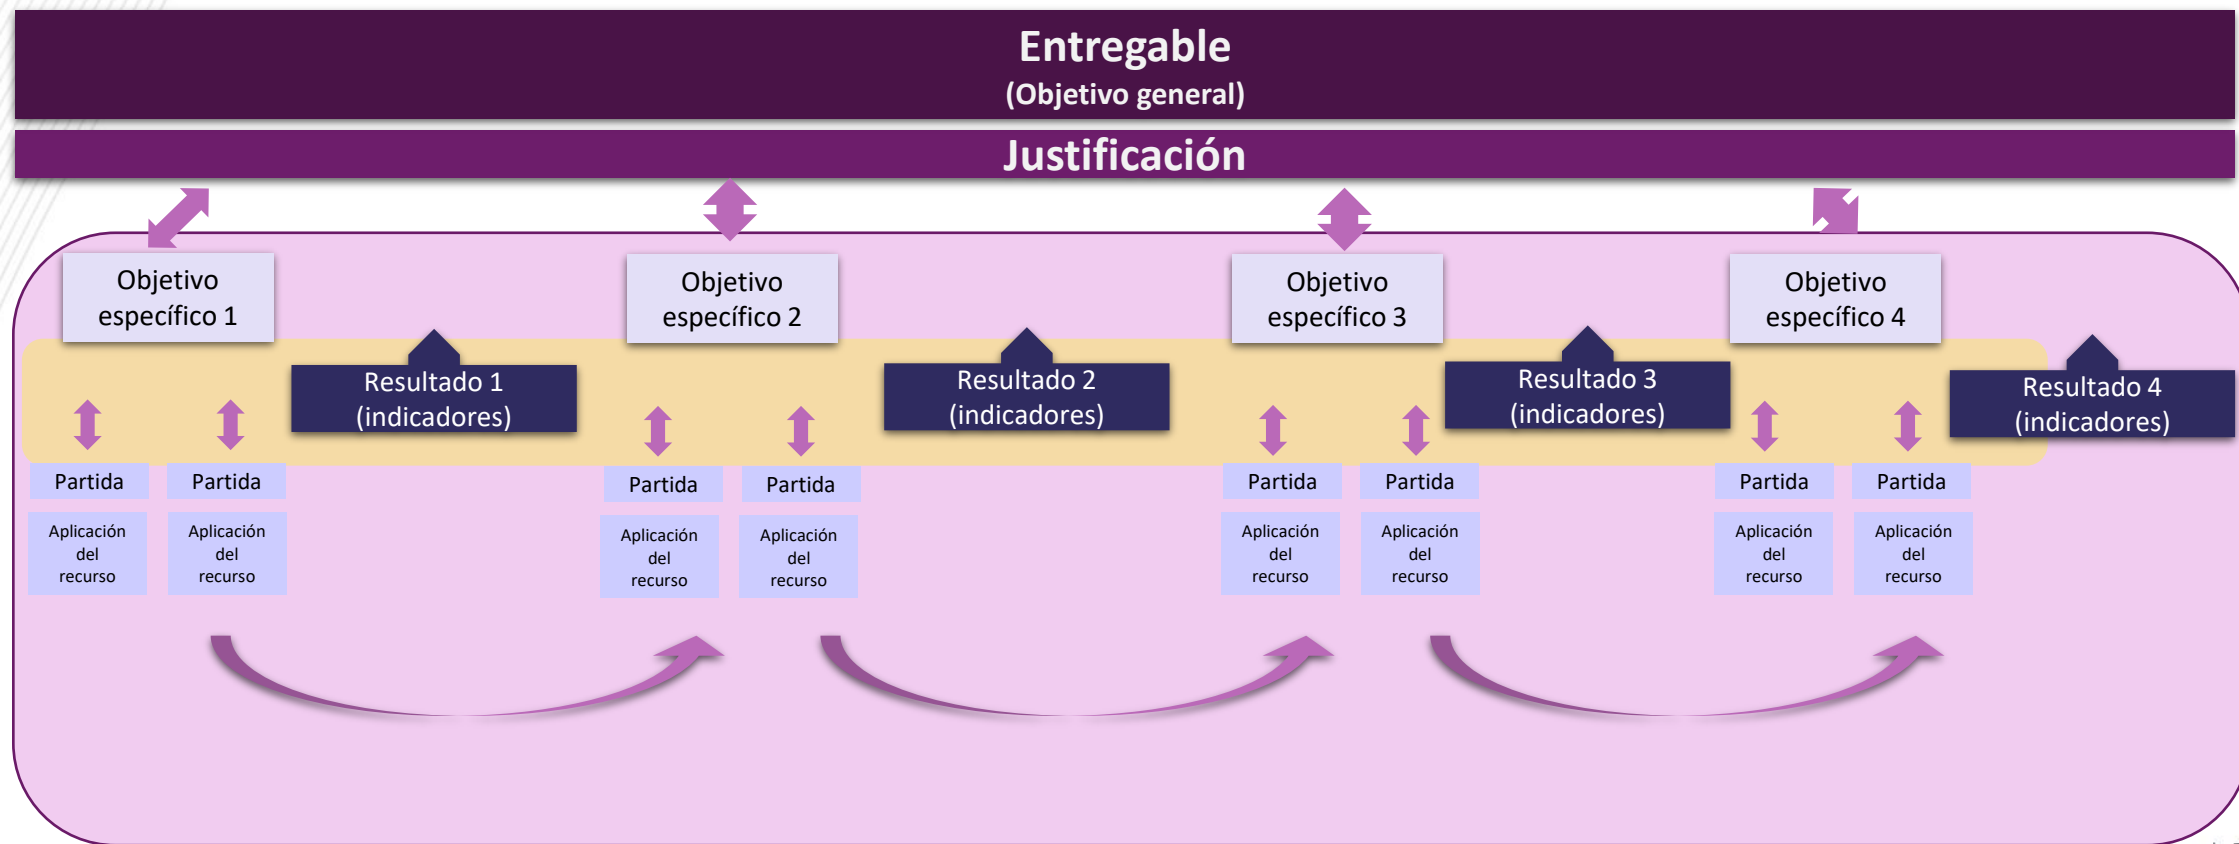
Entregable
(Objetivo general)

Justificación

Objetivo específico 1

Objetivo específico 2

Objetivo específico 3

Objetivo específico 4

Resultado 1 (indicadores)

Resultado 2 (indicadores)

Resultado 3 (indicadores)

Resultado 4 (indicadores)

Partida

Aplicación del recurso

Partida

Aplicación del recurso

Partida

Aplicación del recurso

Partida

Aplicación del recurso

Partida

Aplicación del recurso

Partida

Aplicación del recurso

Partida

Aplicación del recurso

Partida

Aplicación del recurso